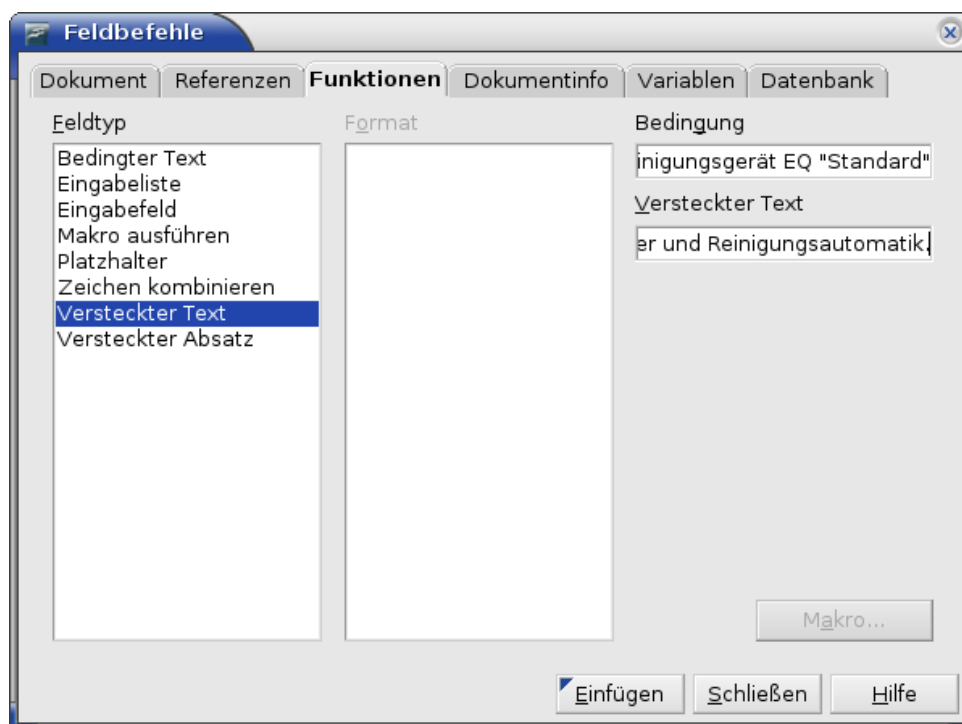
Feldbefehle

Dokument | Referenzen | Funktionen | Dokumentinfo | Variablen | Datenbank

Feldtyp
Bedingter Text
Eingabeliste
Eingabefeld
Makro ausführen
Platzhalter
Zeichen kombinieren
Versteckter Text
Versteckter Absatz

Format

Bedingung
inigungsgerät EQ "Standard"

Versteckter Text
er und Reinigungsautomatik.

Makro...

Einfügen
Schließen
Hilfe